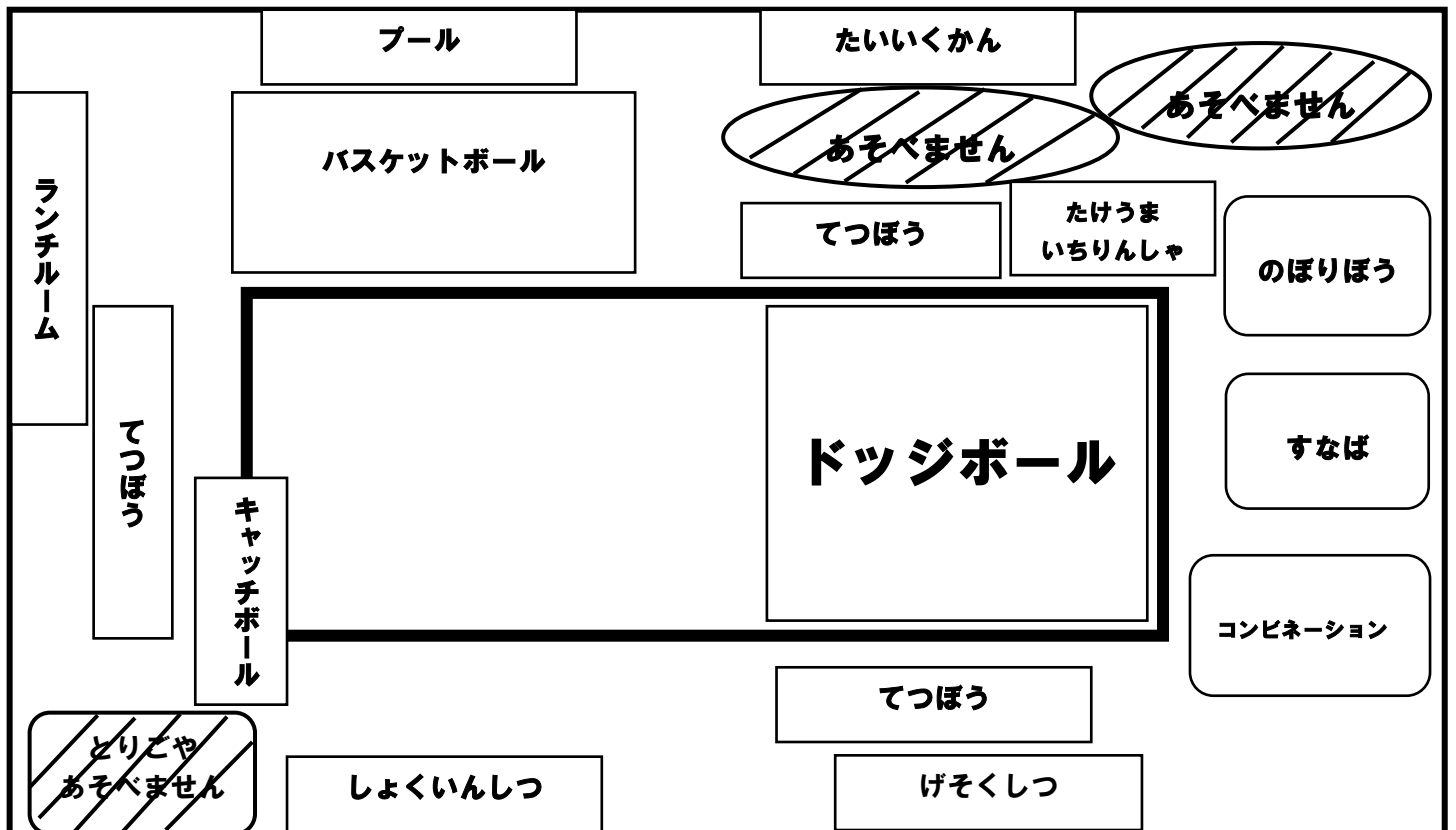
プール

たいいくかん

あそべません

あそべません

バスケットボール

てつぼう

たけうま
いちりんしゃ

のぼりぼう

ランチルーム

てつぼう

キャッチボール

ドッジボール

すなば

コンビネーション

てつぼう

とりごや
あそべません

しょくいんしつ

げそくしつ